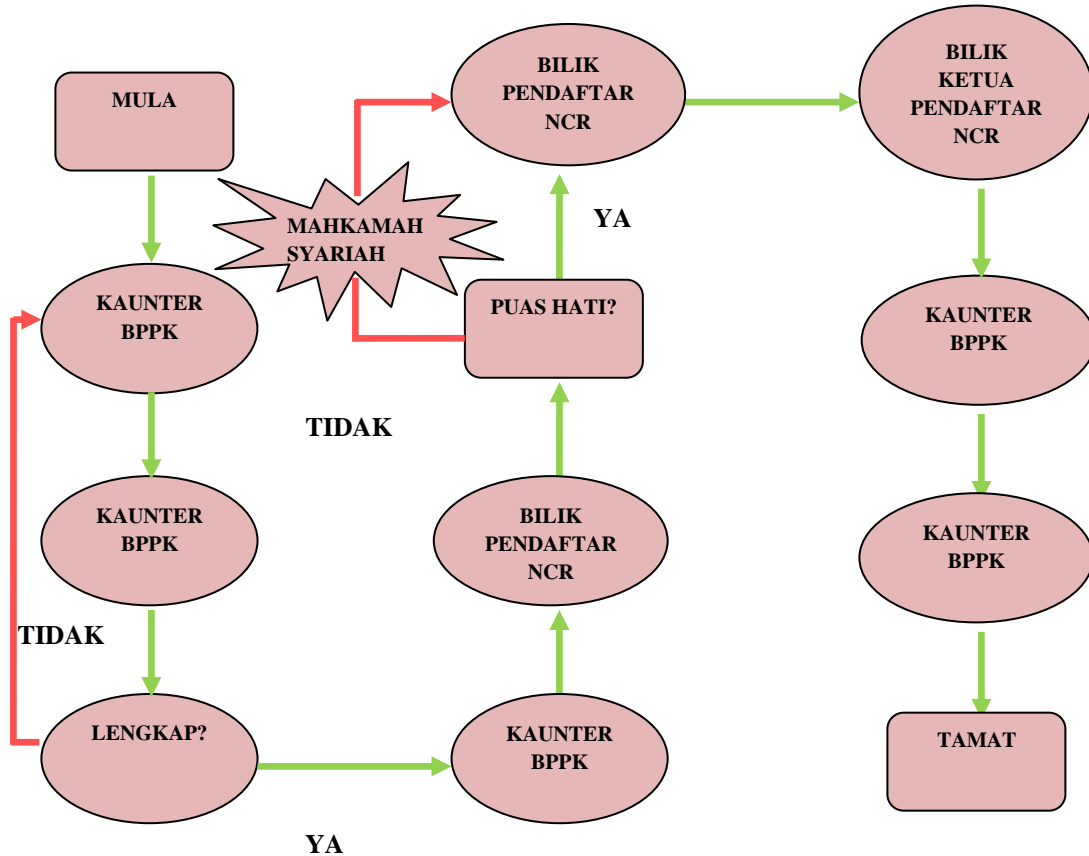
MULA

MAHKAMAH SYARIAH

BILIK PENDAFTAR NCR

BILIK KETUA PENDAFTAR NCR

YA

KAUNTER BPPK

PUAS HATI?

KAUNTER BPPK

TIDAK

KAUNTER BPPK

BILIK PENDAFTAR NCR

KAUNTER BPPK

TIDAK

LENGKAP?

KAUNTER BPPK

TAMAT

YA